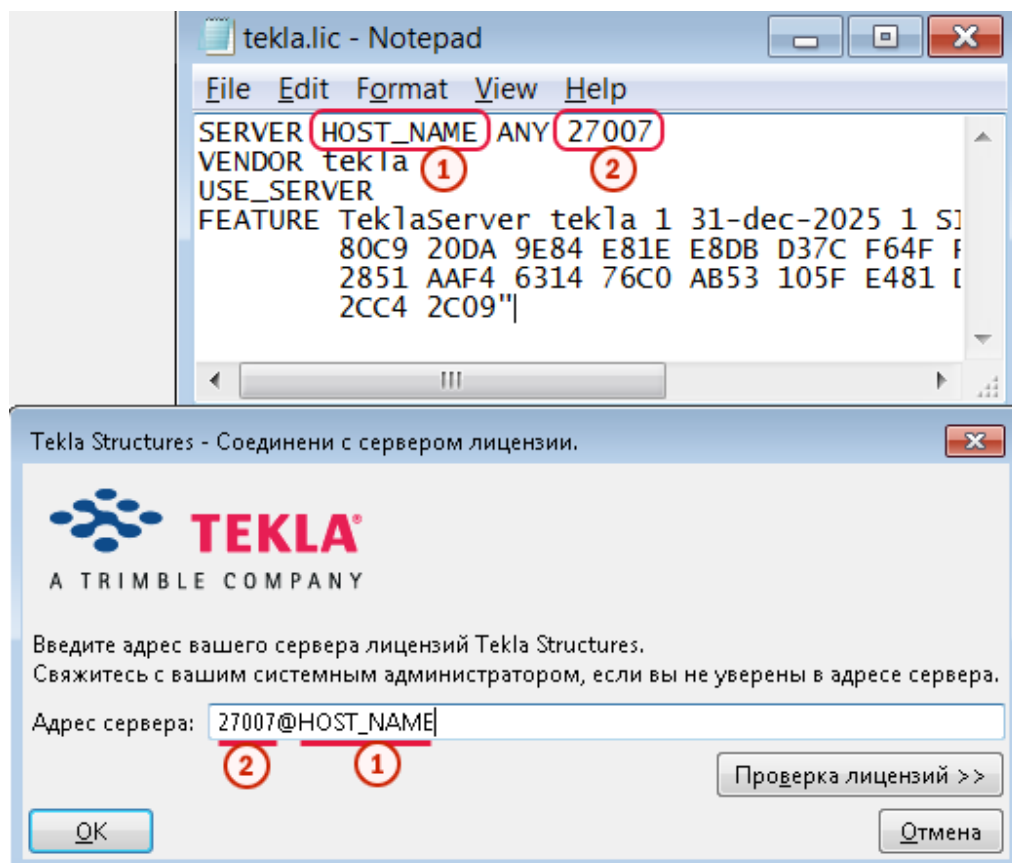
tekla.lic - Notepad

File Edit Format View Help

SERVER HOST_NAME ANY 27007
VENDOR tekla
USE_SERVER
FEATURE TeklaServer tekla 1 31-dec-2025 1 SI
80C9 20DA 9E84 E81E E8DB D37C F64F F
2851 AAF4 6314 76C0 AB53 105F E481 [
2CC4 2C09"

1
2

Tekla Structures - Соединени с сервером лицензии.

TEKLA
A TRIMBLE COMPANY

Введите адрес вашего сервера лицензий Tekla Structures.
Свяжитесь с вашим системным администратором, если вы не уверены в адресе сервера.

Адрес сервера: 27007@HOST_NAME

2
1

Проверка лицензий >>

OK

Отмена